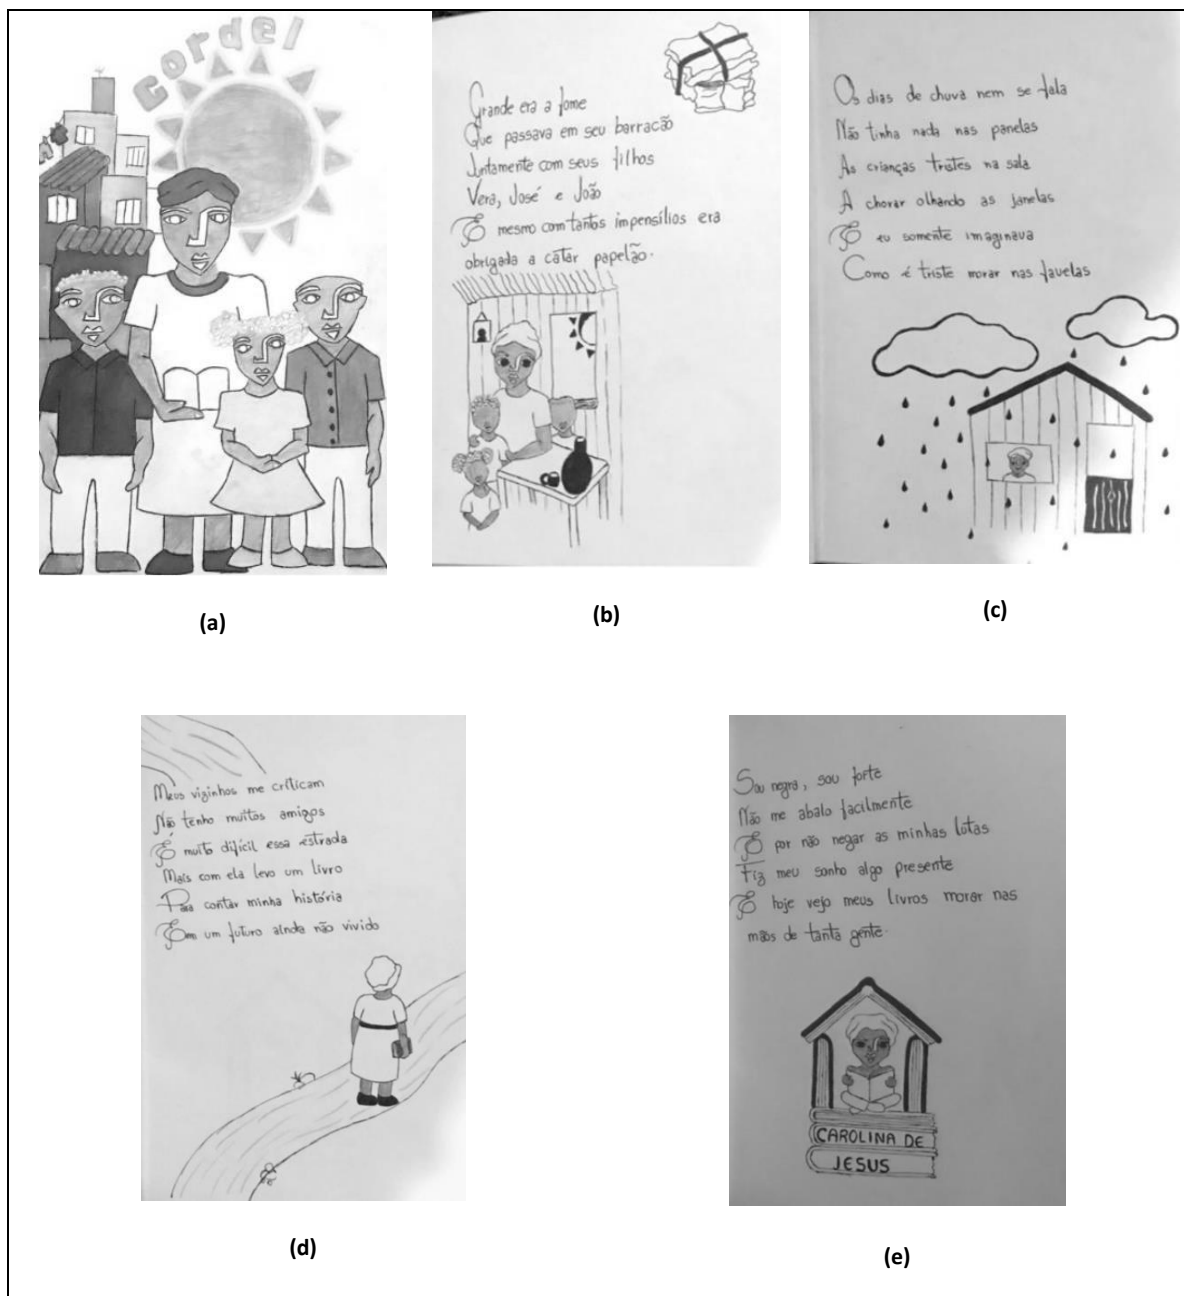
Cordel

(a)

Grande era a fome
Que passava em seu barracão
Juntamente com seus filhos
Vera, José e João
E mesmo com tantos impensílios era obrigada a catar papelão.

(b)

Os dias de chuva nem se fala
Não tinha nada nas panelas
As crianças tristes na sala
A chorar olhando as janelas
E eu somente imaginava
Como é triste morar nas favelas

(c)

Meus vizinhos me criticam
Não tenho muitos amigos
É muito difícil essa estrada
Mais com ela levo um livro
Pra contar minha história
Em um futuro ainda não vivido

(d)

Sou negra, sou forte
Não me abalo facilmente
E por não negar as minhas lutas
Fiz meu sonho algo presente
E hoje vejo meus livros morar nas mãos de tanta gente.

CAROLINA DE JESUS

(e)